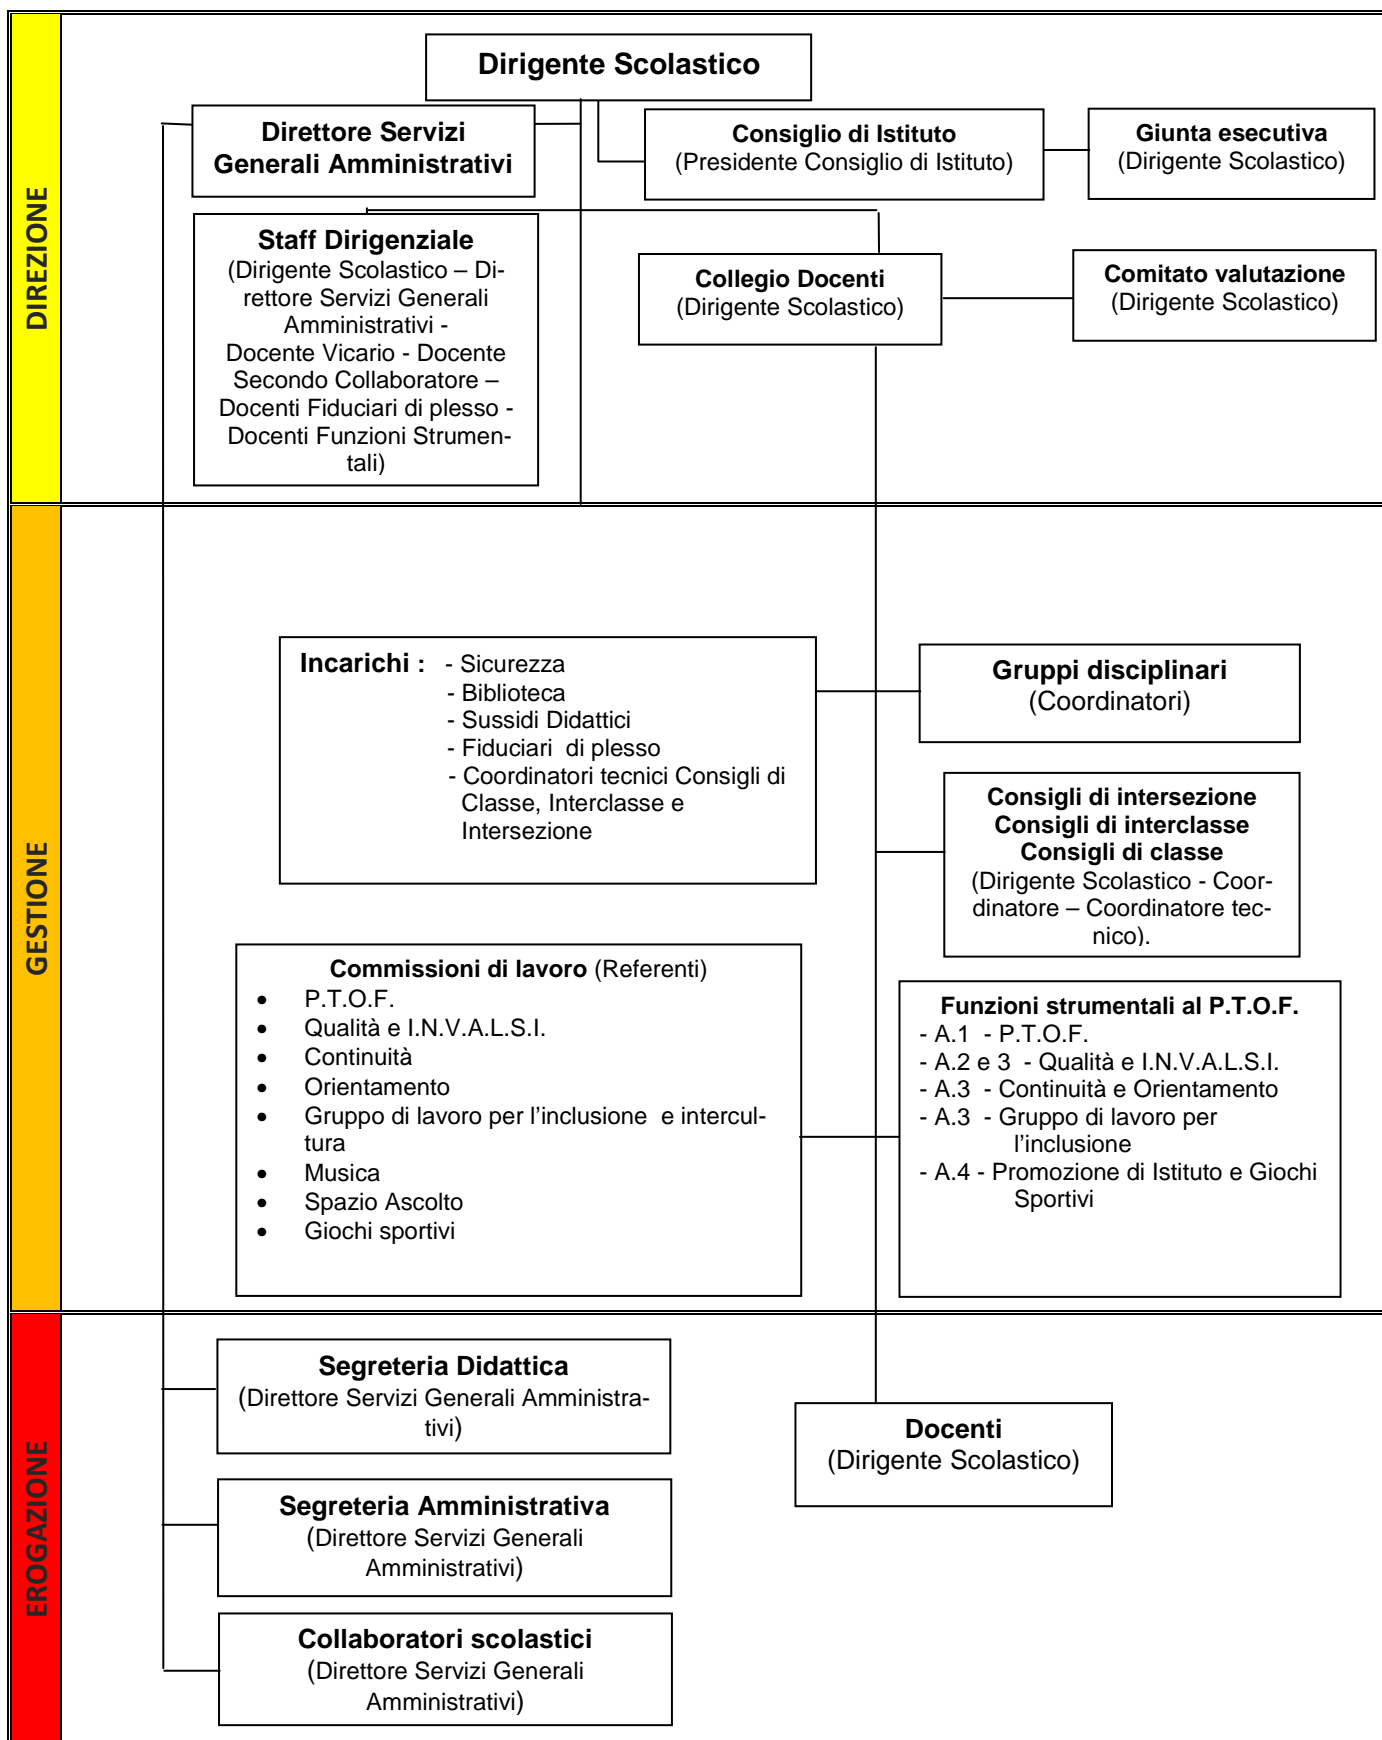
DIREZIONE

Dirigente Scolastico

Direttore Servizi Generali Amministrativi

Consiglio di Istituto
(Presidente Consiglio di Istituto)

Giunta esecutiva
(Dirigente Scolastico)

Staff Dirigenziale
(Dirigente Scolastico – Direttore Servizi Generali Amministrativi - Docente Vicario - Docente Secondo Collaboratore – Docenti Fiduciari di plesso - Docenti Funzioni Strumentali)

Collegio Docenti
(Dirigente Scolastico)

Comitato valutazione
(Dirigente Scolastico)

GESTIONE

Incarichi : - Sicurezza
- Biblioteca
- Sussidi Didattici
- Fiduciari di plesso
- Coordinatori tecnici Consigli di Classe, Interclasse e Intersezione

Gruppi disciplinari
(Coordinatori)

Consigli di intersezione
Consigli di interclasse
Consigli di classe
(Dirigente Scolastico - Coordinatore – Coordinatore tecnico).

Commissioni di lavoro (Referenti)
- P.T.O.F.
- Qualità e I.N.V.A.L.S.I.
- Continuità
- Orientamento
- Gruppo di lavoro per l'inclusione e intercultura
- Musica
- Spazio Ascolto
- Giochi sportivi

Funzioni strumentali al P.T.O.F.
- A.1 - P.T.O.F.
- A.2 e 3 - Qualità e I.N.V.A.L.S.I.
- A.3 - Continuità e Orientamento
- A.3 - Gruppo di lavoro per l'inclusione
- A.4 - Promozione di Istituto e Giochi Sportivi

EROGAZIONE

Segreteria Didattica
(Direttore Servizi Generali Amministrativi)

Docenti
(Dirigente Scolastico)

Segreteria Amministrativa
(Direttore Servizi Generali Amministrativi)

Collaboratori scolastici
(Direttore Servizi Generali Amministrativi)